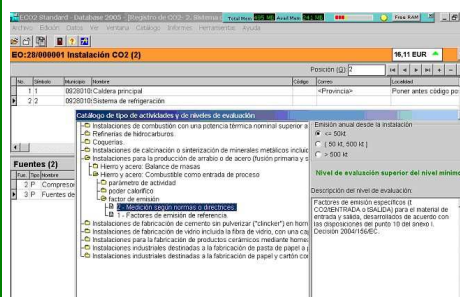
ECO2 Standard - Database 2005 - [Registro de CO2: 2, Refrinca d | Total Mem | Avail Mem | Free RAM

Archivo Edición Datos Ver Ventana Catálogo Informes Herramientas Ayuda

EO:28/000001 Instalación CO2 (2)

16,11 EUR

Posición (G) 2

| Nº | Símbolo | Municipio | Nombre | Código | Correo | Localidad |
|---|---|---|---|---|---|---|
| 1 | 1 | 0928010 | Caldera principal | | <Provincia> | Poner antes código po |
| 2 | 2 | 0928010 | Sistema de refrigeración | | | |

Fuentes (2)

| Fue. | Nor | Nombre |
|---|---|---|
| 2 | P | Compresor |
| 3 | P | Fuentes de |

Catálogo de tipo de actividades y de niveles de evaluación

Instalaciones de combustión con una potencia térmica nominal superior a
Refinerías de hidrocarburos.
Coquerías.
Instalaciones de calcinación o sinterización de minerales metálicos incluic
Instalaciones para la producción de arrabio o de acero (fusión primaria y s
Hierro y acero: Balance de masas
Hierro y acero: Combustible como entrada de proceso
parámetro de actividad
poder calorífico
factor de emisión
2 - Medición según normas o directrices
1 - Factores de emisión de referencia
Instalaciones de fabricación de cemento sin pulverizar ("clinker") en horn
Instalaciones de fabricación de vidrio incluida la fibra de vidrio, con una cap
Instalaciones para la fabricación de productos cerámicos mediante horneo
Instalaciones industriales destinadas a la fabricación de pasta de papel a
Instalaciones industriales destinadas a la fabricación de papel y cartón co

Emisión anual desde la instalación
<= 50kt
] 50 kt, 500 kt ]
> 500 kt

Nivel de evaluación superior del nivel mínimo

Descripción del nivel de evaluación:

Factores de emisión específicos (t CO2/ENTRADA o tSALIDA) para el material de entrada y salida, desarrollados de acuerdo con las disposiciones del punto 10 del anexo I. Decisión 2004/156/EC.